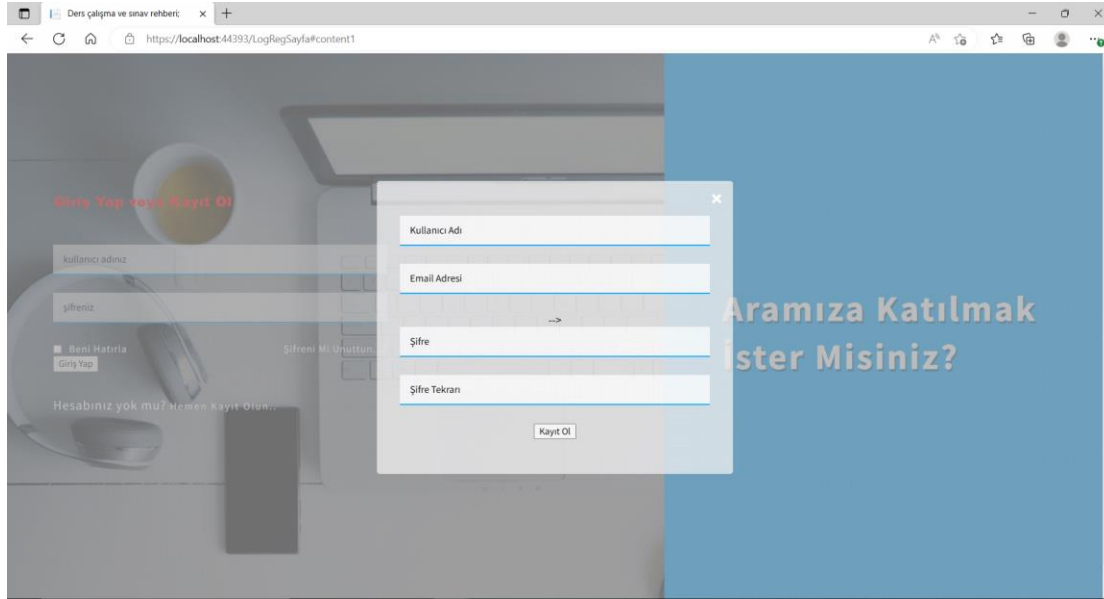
Ders çalışma ve sınav rehberi;

https://localhost:44393/LogRegSayfa#content1

Giriş Yap veya Kayıt Ol

kullanıcı adınız

şifreniz

Beni Hatırla

Şifreni Mi Unustun..

Giriş Yap

Hesabınız yok mu? Hemen Kayıt Olun..

×

Kullanıcı Adı

Email Adresi

-->

Şifre

Şifre Tekrarı

Kayıt Ol

Aramıza Katılmak İster Misiniz?